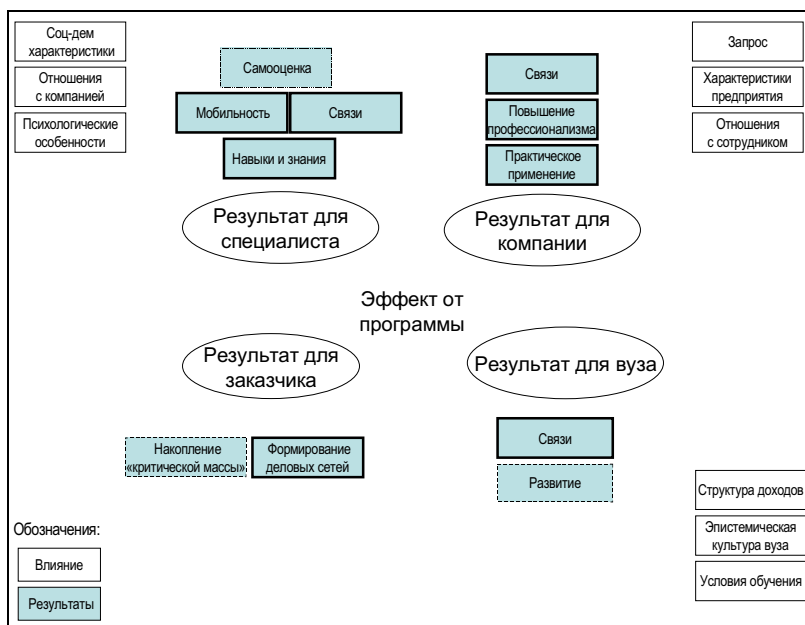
Соц-дем характеристики

Отношения с компанией

Психологические особенности

Самооценка

Мобильность

Связи

Навыки и знания

Результат для специалиста

Связи

Повышение профессионализма

Практическое применение

Результат для компании

Запрос

Характеристики предприятия

Отношения с сотрудником

Эффект от программы

Результат для заказчика

Результат для вуза

Накопление «критической массы»

Формирование деловых сетей

Связи

Развитие

Структура доходов

Эпистемическая культура вуза

Условия обучения

Обозначения:

Влияние

Результаты